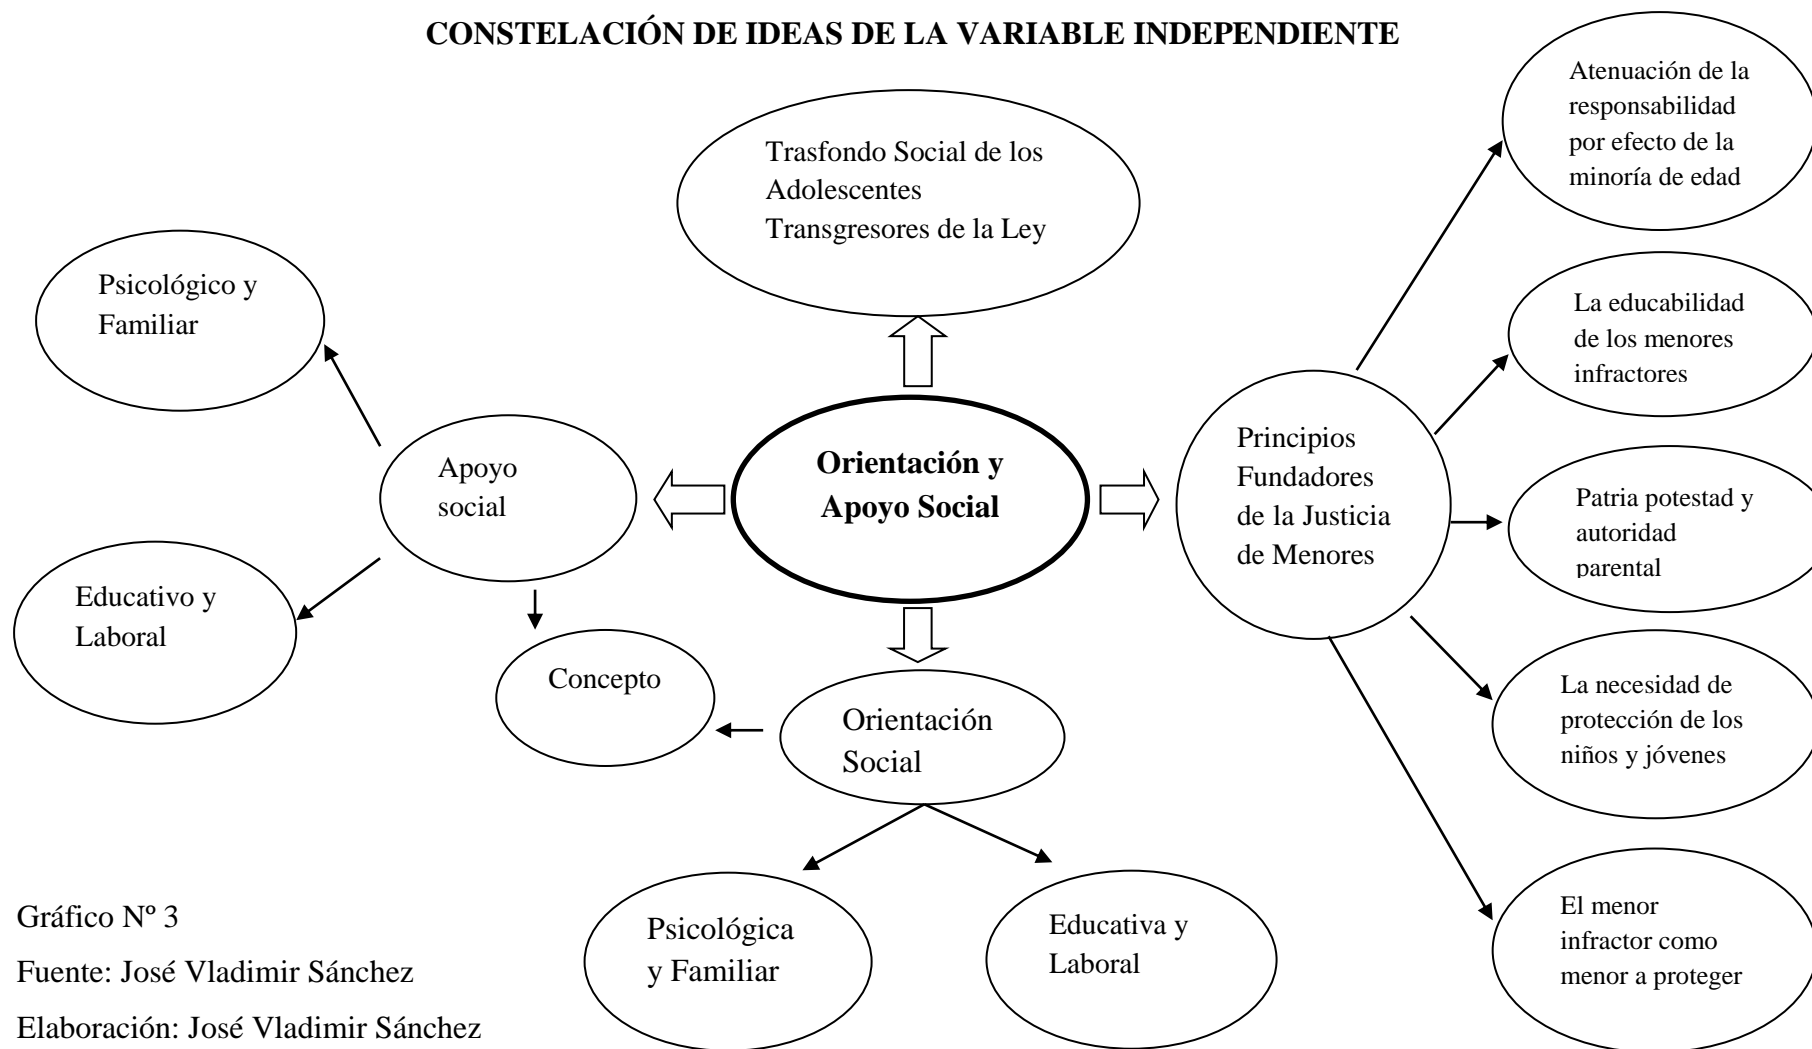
CONSTELACIÓN DE IDEAS DE LA VARIABLE INDEPENDIENTE

Trasfondo Social de los Adolescentes Transgresores de la Ley

Psicológico y Familiar

Apoyo social

Orientación y Apoyo Social

Principios Fundadores de la Justicia de Menores

Atenuación de la responsabilidad por efecto de la minoría de edad

La educabilidad de los menores infractores

Patria potestad y autoridad parental

La necesidad de protección de los niños y jóvenes

El menor infractor como menor a proteger

Educativo y Laboral

Concepto

Orientación Social

Psicológica y Familiar

Educativa y Laboral

Gráfico Nº 3

Fuente: José Vladimir Sánchez

Elaboración: José Vladimir Sánchez